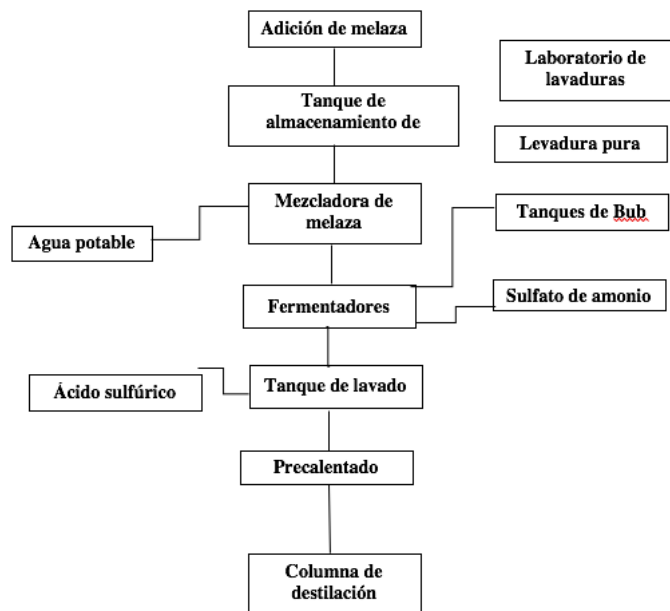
Adición de melaza

Laboratorio de lavaduras

Tanque de almacenamiento de

Levadura pura

Mezcladora de melaza

Tanques de Bub

Agua potable

Fermentadores

Sulfato de amonio

Ácido sulfúrico

Tanque de lavado

Precalentado

Columna de destilación